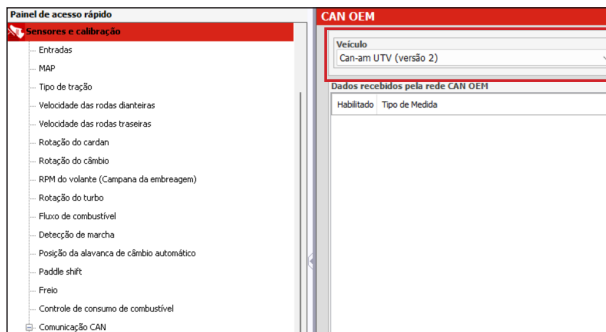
Painel de acesso rápido
Sensores e calibração
Entradas
MAP
Tipo de tração
Velocidade das rodas dianteiras
Velocidade das rodas traseiras
Rotação do cardan
Rotação do câmbio
RPM do volante (Campana da embreagem)
Rotação do turbo
Fluxo de combustível
Detecção de marcha
Posição da alavanca de câmbio automático
Paddle shift
Freio
Controle de consumo de combustível
Comunicação CAN

CAN OEM
Veículo
Can-am UTV (versão 2)
Dados recebidos pela rede CAN OEM
| Habilitado | Tipo de Medida |
|---|---|